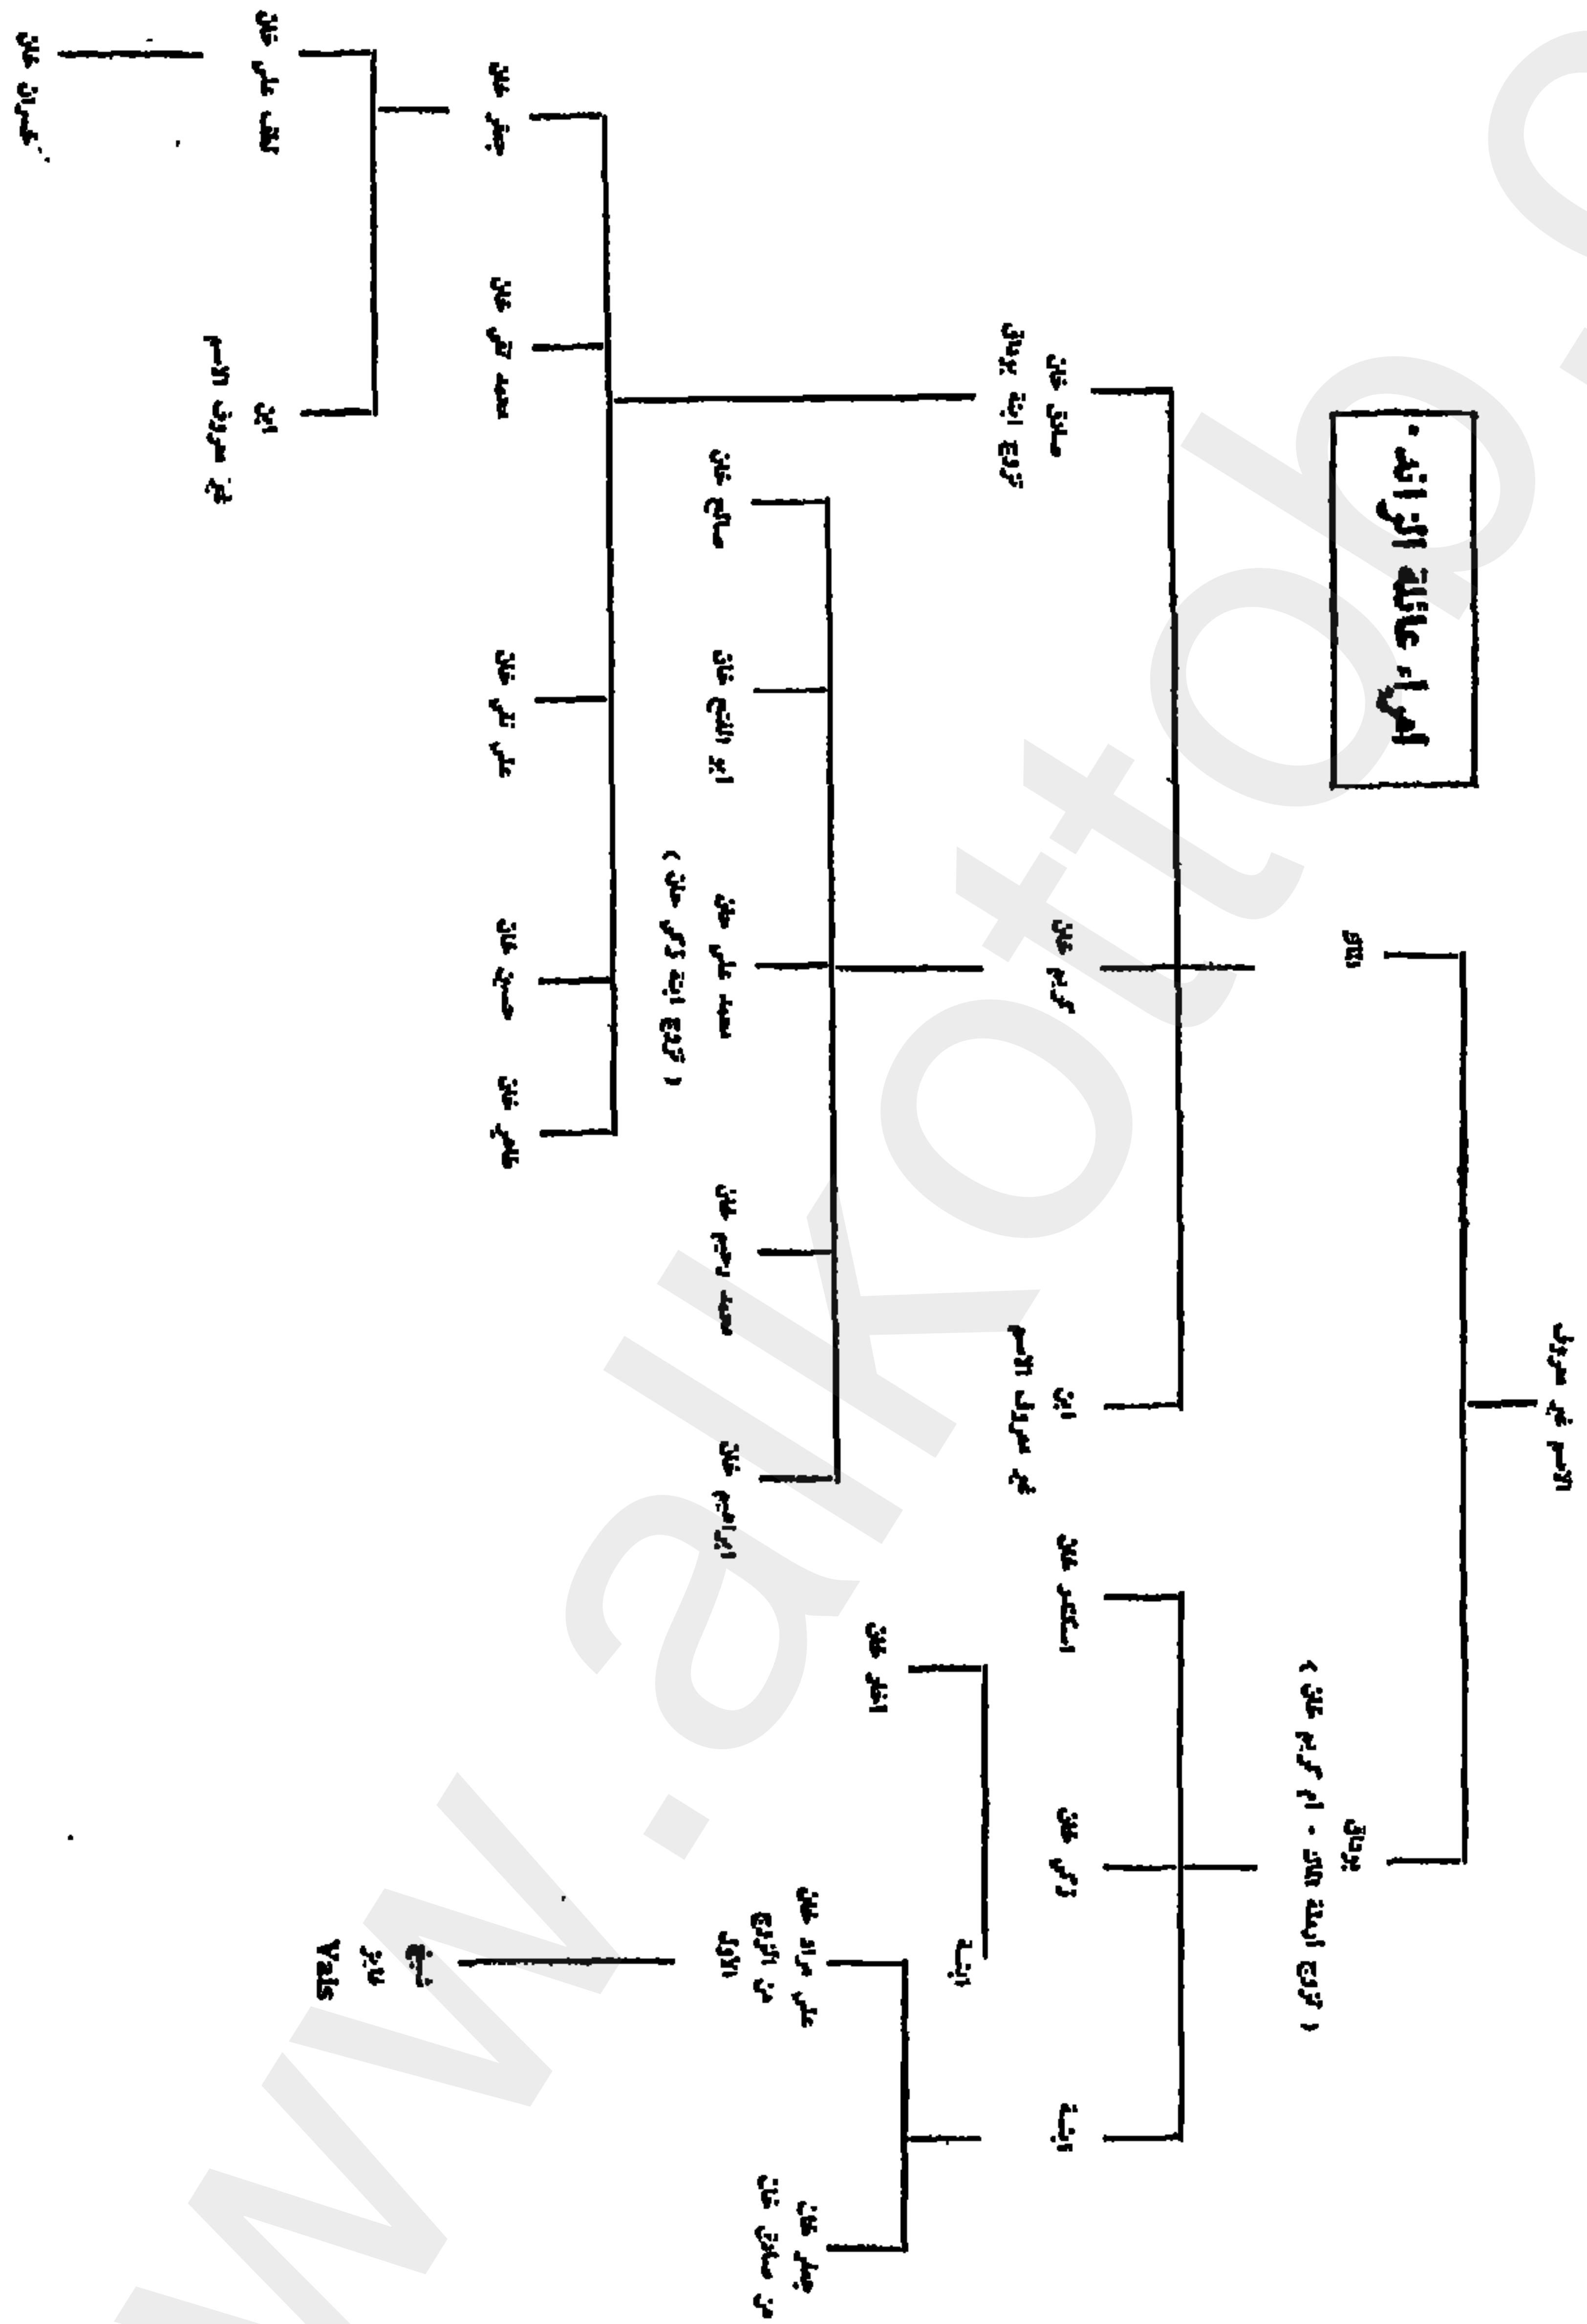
أمراء عائلة الزرانة

الأمير عمر سيف

عثمان

يوسف
( تزوج ابنة الملك . أم كريم علي )

صادق علي
( تزوج ابنة يحيى )

كريم علي

ابنة
عمر سيف الأمجد

إسكندر علي

كرم علي

ابنة

جعفر علي

محمد كريم علي

علي كريم علي

حسين علي

طاهر علي

صالح علي

أبو الفتح علي

محمد علي علي
( تزوج ابنة كريم علي )

محمد رحيم علي

إبراهيم علي

لطف علي علي

ابنة
عمر سيف الأمجد

صفوان علي

أكبر علي

ابنة

علي مراد علي
بن الزرانة

جعفر علي
بن صادق علي

يحيى
Yals